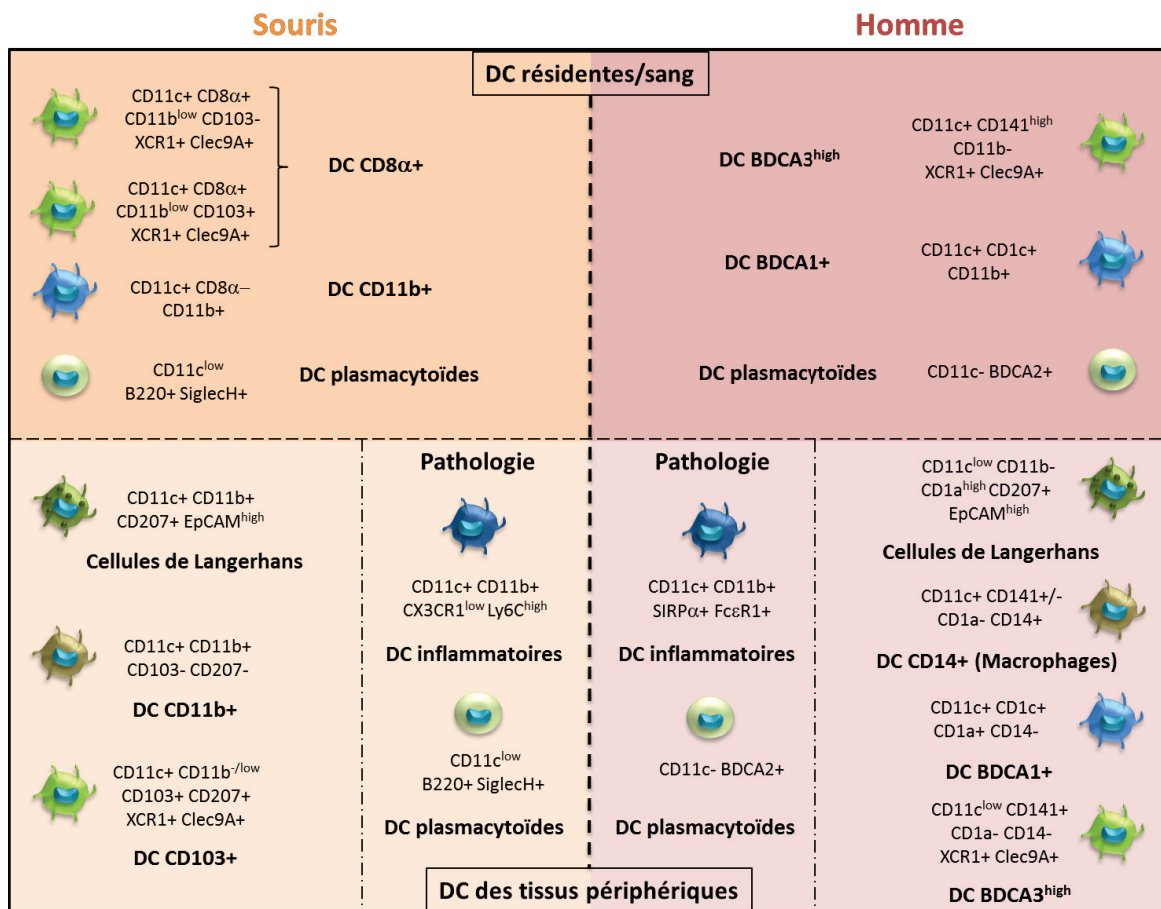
Souris

Homme

DC résidentes/sang

CD11c+ CD8α+ CD11b$^{low}$ CD103- XCR1+ Clec9A+

CD11c+ CD8α+ CD11b$^{low}$ CD103+ XCR1+ Clec9A+

DC CD8α+

CD11c+ CD8α– CD11b+

DC CD11b+

CD11c$^{low}$ B220+ SiglecH+

DC plasmacytoïdes

DC BDCA3$^{high}$

CD11c+ CD141$^{high}$ CD11b- XCR1+ Clec9A+

DC BDCA1+

CD11c+ CD1c+ CD11b+

DC plasmacytoïdes

CD11c- BDCA2+

CD11c+ CD11b+ CD207+ EpCAM$^{high}$

Cellules de Langerhans

CD11c+ CD11b+ CD103- CD207-

DC CD11b+

CD11c+ CD11b$^{-/low}$ CD103+ CD207+ XCR1+ Clec9A+

DC CD103+

Pathologie

CD11c+ CD11b+ CX3CR1$^{low}$ Ly6C$^{high}$

DC inflammatoires

CD11c$^{low}$ B220+ SiglecH+

DC plasmacytoïdes

Pathologie

CD11c+ CD11b+ SIRPα+ FcεR1+

DC inflammatoires

CD11c- BDCA2+

DC plasmacytoïdes

CD11c$^{low}$ CD11b- CD1a$^{high}$ CD207+ EpCAM$^{high}$

Cellules de Langerhans

CD11c+ CD141+/- CD1a- CD14+

DC CD14+ (Macrophages)

CD11c+ CD1c+ CD1a+ CD14-

DC BDCA1+

CD11c$^{low}$ CD141+ CD1a- CD14- XCR1+ Clec9A+

DC BDCA3$^{high}$

DC des tissus périphériques